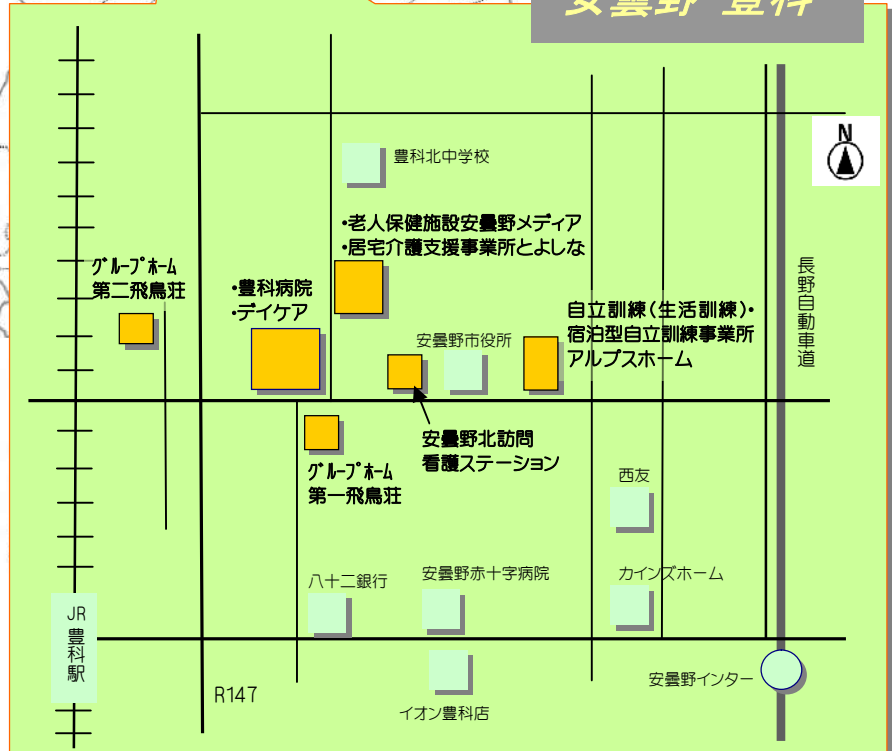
安曇野 豊科

N

豊科北中学校

•老人保健施設安曇野メディア
•居宅介護支援事業所とよしな

ｸﾞﾙｰﾌﾟﾎｰﾑ
第二飛鳥荘

•豊科病院
•デイケア

安曇野市役所

自立訓練（生活訓練）•
宿泊型自立訓練事業所
アルプスホーム

長野自動車道

安曇野北訪問
看護ステーション

ｸﾞﾙｰﾌﾟﾎｰﾑ
第一飛鳥荘

西友

八十二銀行

安曇野赤十字病院

カインズホーム

JR豊科駅

R147

イオン豊科店

安曇野インター